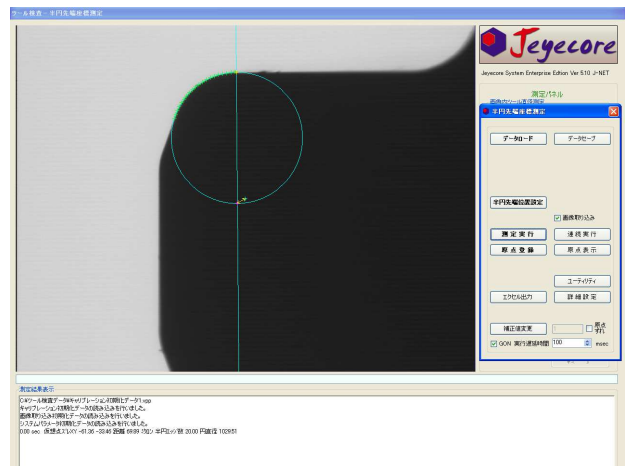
ツール検査 - 半円先端座標測定

Jeyecore

Jeyecore System Enterprise Edition Ver 5.10 J-NET

測定パネル

画像内ツール直径測定

半円先端座標測定

データロード
データセーブ

半円先端位置設定

画像取り込み

測定実行
連続実行

原点登録
原点表示

ユーティリティ

エクセル出力
詳細設定

補正値変更
原点オフセット

GON 実行連続時間 100 msec

測定結果表示

C:¥ツール検査データ¥キャリブレーション初期化データ1.xsp
キャリブレーション初期化データの読み込みを行いました。
画像取り込み初期化データの読み込みを行いました。
システムパラメータ初期化データの読み込みを行いました。
0.09 sec 仮想点ズレ(X,Y) -61.36 -30.46 距離 68.69 ズレ(Y) 半円(エッジ数) 20.00 円直径 1028.51